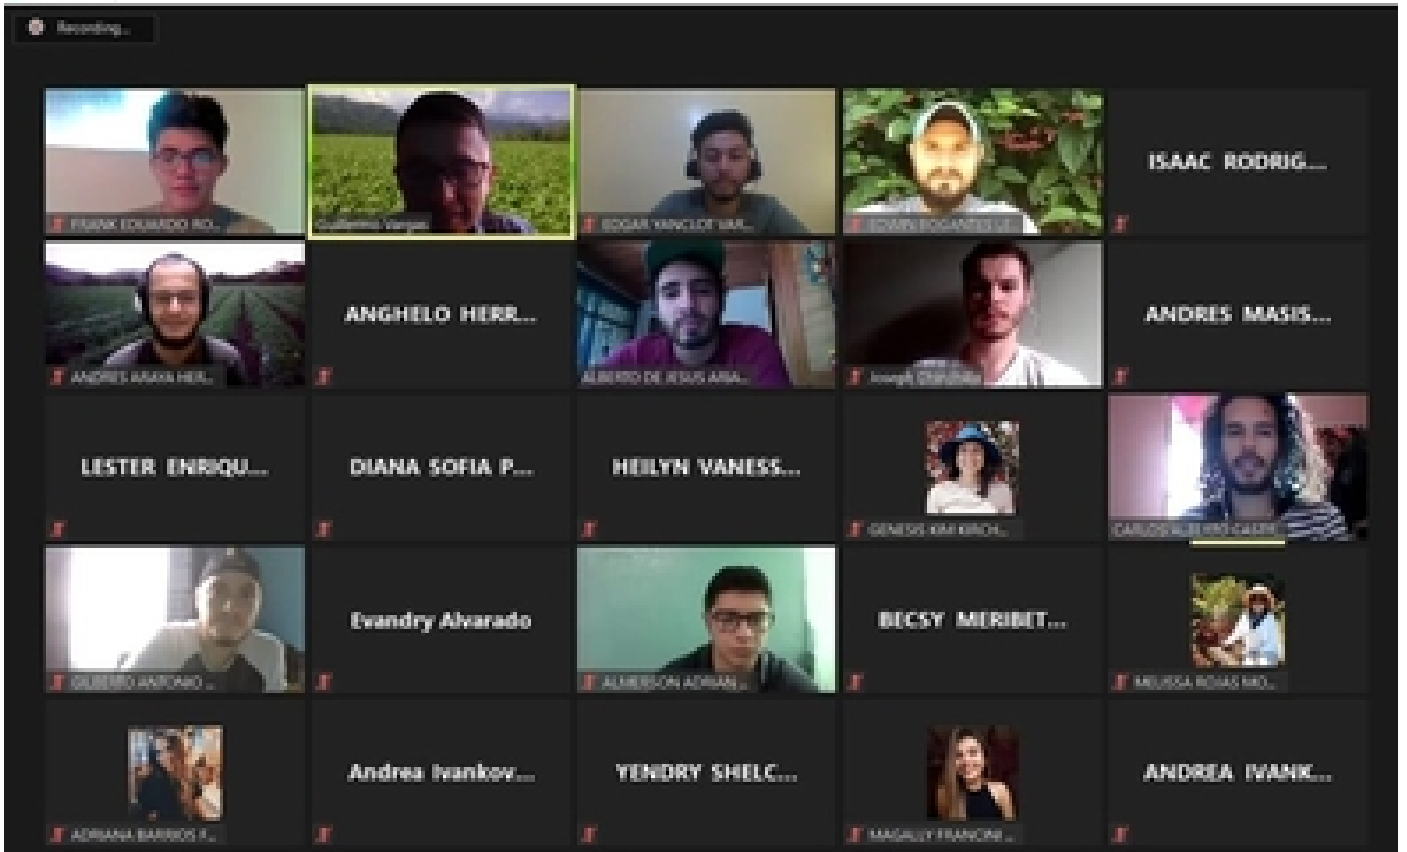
Recording...

FRANK EDUARDO RO...
Guillermo Vargas
EDGAR YANCLOT VAR...
EDWIN BOGANTES LE...
ISAAC RODRIG...

ANDRES ARAYA HER...
ANGHELO HERR...
ALBERTO DE JESUS ARA...
Joseph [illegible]
ANDRES MASIS...

LESTER ENRIQU...
DIANA SOFIA P...
HEILYN VANESS...
GENESIS KIM KIRCH...
CARLOS ALBERTO GARR...

GILBERTO ANTONIO ...
Evandry Alvarado
ALMERSON ADRIAN...
BECSY MERIBET...
MELISSA ROJAS MO...

ADRIANA BARRIOS F...
Andrea Ivankov...
YENDRY SHELC...
MAGALLY FRANCINI ...
ANDREA IVANK...